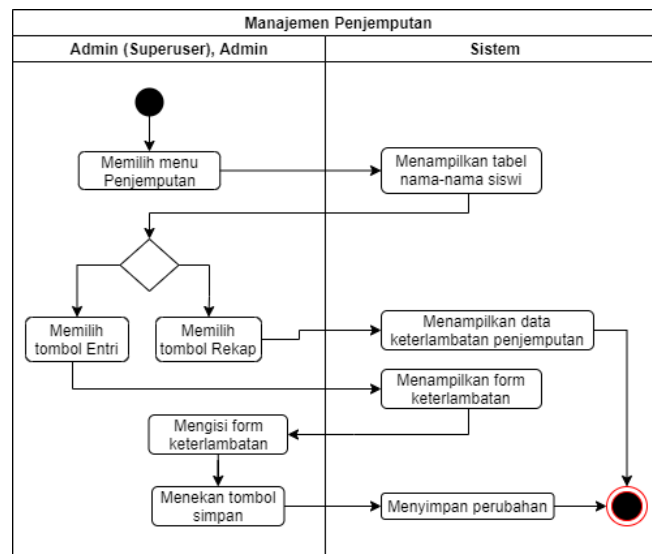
Manajemen Penjemputan

Admin (Superuser), Admin

Sistem

Memilih menu Penjemputan

Menampilkan tabel nama-nama siswi

Memilih tombol Entri

Memilih tombol Rekap

Menampilkan data keterlambatan penjemputan

Menampilkan form keterlambatan

Mengisi form keterlambatan

Menekan tombol simpan

Menyimpan perubahan